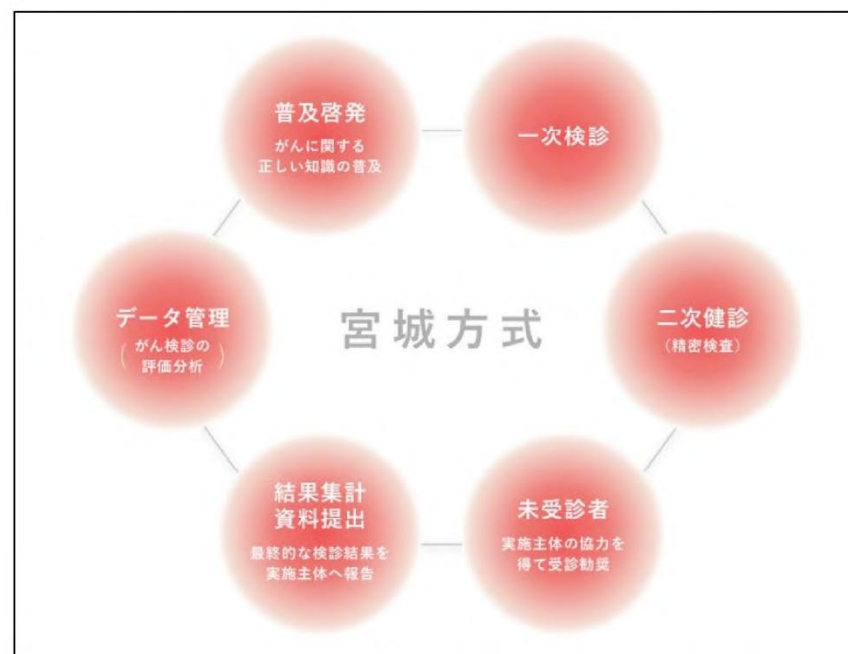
普及啓発
がんに関する正しい知識の普及

一次検診

データ管理
（がん検診の評価分析）

宮城方式

二次健診
（精密検査）

結果集計
資料提出
最終的な検診結果を実施主体へ報告

未受診者
実施主体の協力を得て受診勧奨